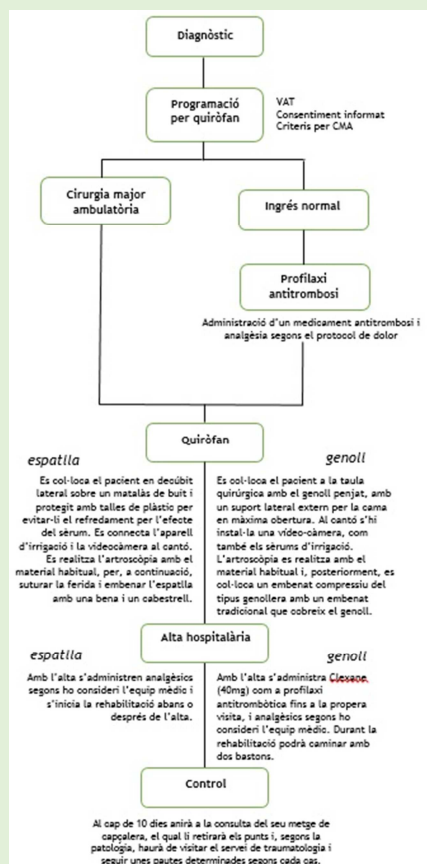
Diagnòstic

Programació per quiròfan

VAT
Consentiment informat
Criteris per CMA

Cirurgia major ambulatòria

Ingrés normal

Profilaxi antitrombosi

Administració d'un medicament antitrombosi i analgèsia segons el protocol de dolor

Quiròfan

espatlla

Es col·loca el pacient en decúbit lateral sobre un matalàs de buit i protegit amb talles de plàstic per evitar-li el refredament per l'efecte del sèrum. Es connecta l'aparell d'irrigació i la videocàmera al cantó. Es realitza l'artroscòpia amb el material habitual, per, a continuació, suturar la ferida i embenar l'espatlla amb una bena i un cabestrell.

genoll

Es col·loca el pacient a la taula quirúrgica amb el genoll penjat, amb un suport lateral extern per la cama en màxima obertura. Al cantó s'hi instal·la una vídeo-càmera, com també els sèrums d'irrigació. L'artroscòpia es realitza amb el material habitual i, posteriorment, es col·loca un embenat compressiu del tipus genollera amb un embenat tradicional que cobreix el genoll.

Alta hospitalària

espatlla

Amb l'alta s'administren analgèsics segons ho consideri l'equip mèdic i s'inicia la rehabilitació abans o després de l'alta.

genoll

Amb l'alta s'administra Clexane (40mg) com a profilaxi antitrombòtica fins a la propera visita, i analgèsics segons ho consideri l'equip mèdic. Durant la rehabilitació podrà caminar amb dos bastons.

Control

Al cap de 10 dies anirà a la consulta del seu metge de capçalera, el qual li retirarà els punts i, segons la patologia, haurà de visitar el servei de traumatologia i seguir unes pautes determinades segons cada cas.